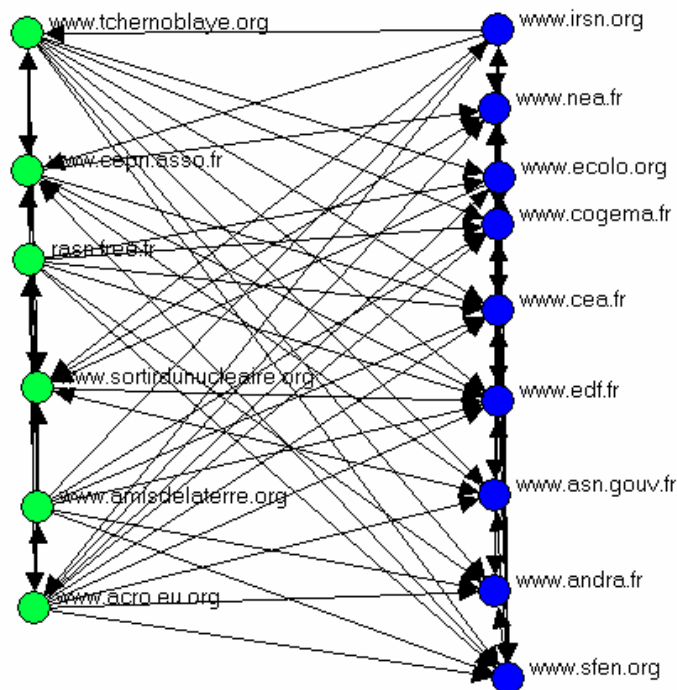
www.tchernoblaye.org
www.irsn.org
www.nea.fr
www.ceprn.asso.fr
www.ecolo.org
www.cogema.fr
rasn.free.fr
www.cea.fr
www.sortirdunucleaire.org
www.edf.fr
www.amisdelaterre.org
www.asn.gouv.fr
www.andra.fr
www.acro.eu.org
www.sfen.org